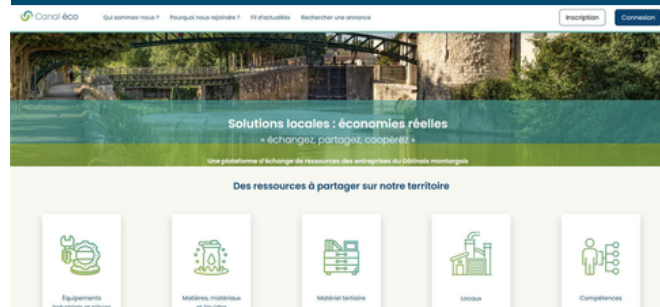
Canal éco

Qui sommes-nous ? Pourquoi nous rejoindre ? Fil d'actualités Rechercher une annonce

Inscription Connexion

Solutions locales : économies réelles

« échangez, partagez, coopérez »

Une plateforme d'échange de ressources des entreprises du Gâtinais montargois

Des ressources à partager sur notre territoire

Équipements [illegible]

Matières, matériaux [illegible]

Matériel tertiaire

Locaux

Compétences